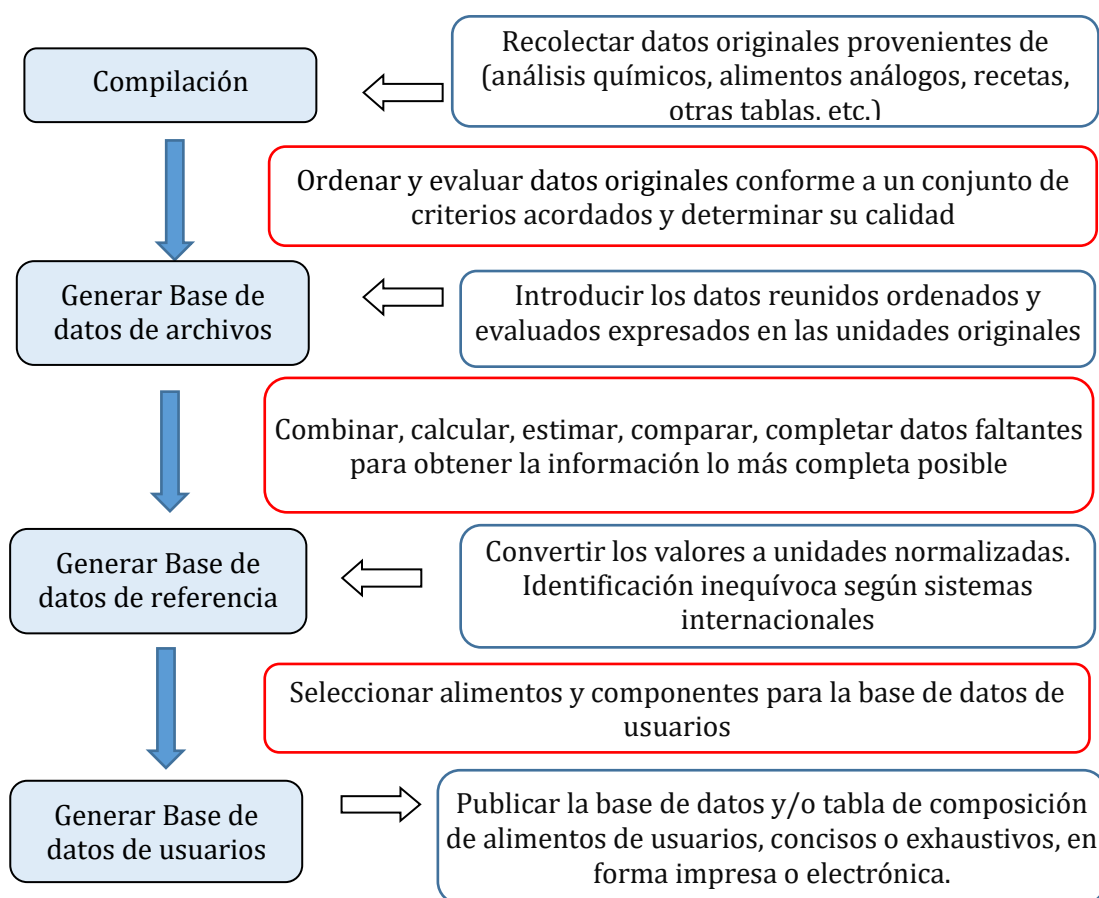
Compilación

Recolectar datos originales provenientes de (análisis químicos, alimentos análogos, recetas, otras tablas, etc.)

Ordenar y evaluar datos originales conforme a un conjunto de criterios acordados y determinar su calidad

Generar Base de datos de archivos

Introducir los datos reunidos ordenados y evaluados expresados en las unidades originales

Combinar, calcular, estimar, comparar, completar datos faltantes para obtener la información lo más completa posible

Generar Base de datos de referencia

Convertir los valores a unidades normalizadas. Identificación inequívoca según sistemas internacionales

Seleccionar alimentos y componentes para la base de datos de usuarios

Generar Base de datos de usuarios

Publicar la base de datos y/o tabla de composición de alimentos de usuarios, concisos o exhaustivos, en forma impresa o electrónica.